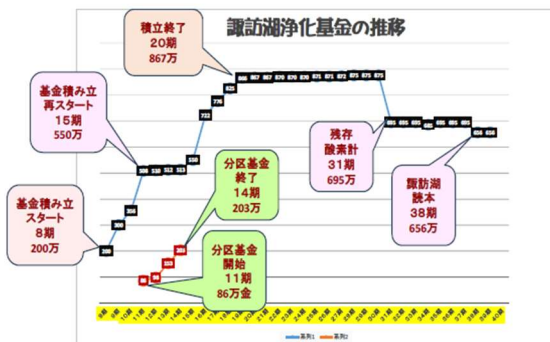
諏訪湖浄化基金の推移

積立終了
20期
867万

基金積み立
再スタート
15期
550万

基金積み立
スタート
8期
200万

分区基金
終了
14期
203万

分区基金
開始
11期
86万金

残存
酸素計
31期
695万

諏訪湖
読本
38期
656万

200
300
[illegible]
538 530 532 513
538
722
776
825
866 867 867 870 870 870 871 871 872 875 875 875
695 695 695 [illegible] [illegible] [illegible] 695
656 656

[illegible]
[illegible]

系列1
系列2